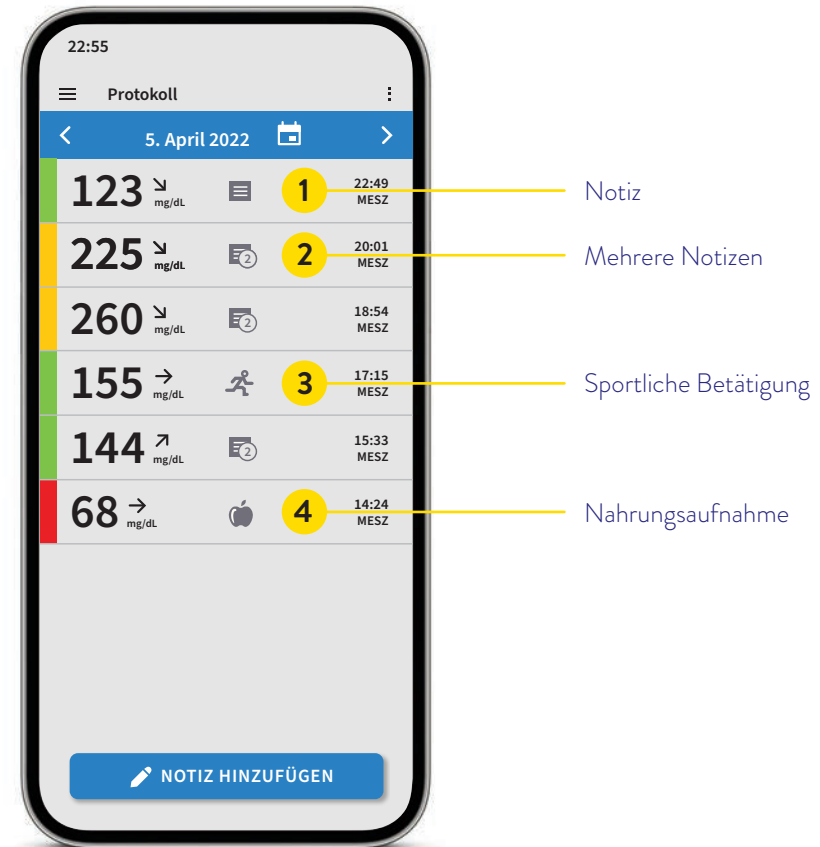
22:55

Protokoll

5. April 2022

123 ↘ mg/dL 1 22:49 MESZ

Notiz

225 ↘ mg/dL 2 2 20:01 MESZ

Mehrere Notizen

260 ↘ mg/dL 2 18:54 MESZ

155 → mg/dL 3 17:15 MESZ

Sportliche Betätigung

144 ↗ mg/dL 2 15:33 MESZ

68 → mg/dL 4 14:24 MESZ

Nahrungsaufnahme

NOTIZ HINZUFÜGEN